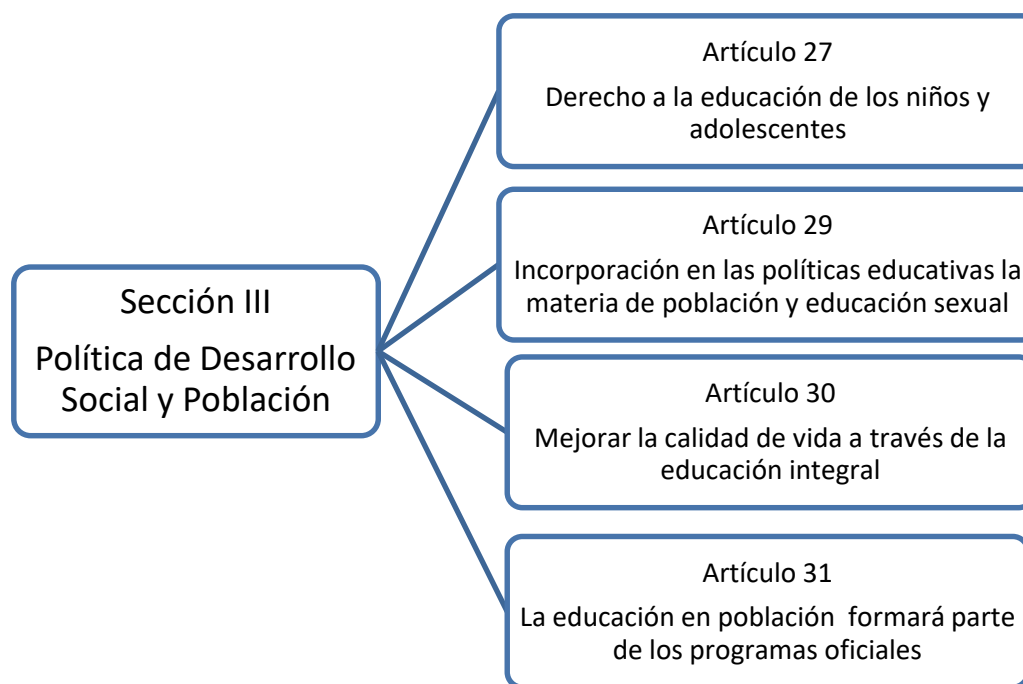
Sección III

Política de Desarrollo Social y Población

Artículo 27

Derecho a la educación de los niños y adolescentes

Artículo 29

Incorporación en las políticas educativas la materia de población y educación sexual

Artículo 30

Mejorar la calidad de vida a través de la educación integral

Artículo 31

La educación en población formará parte de los programas oficiales